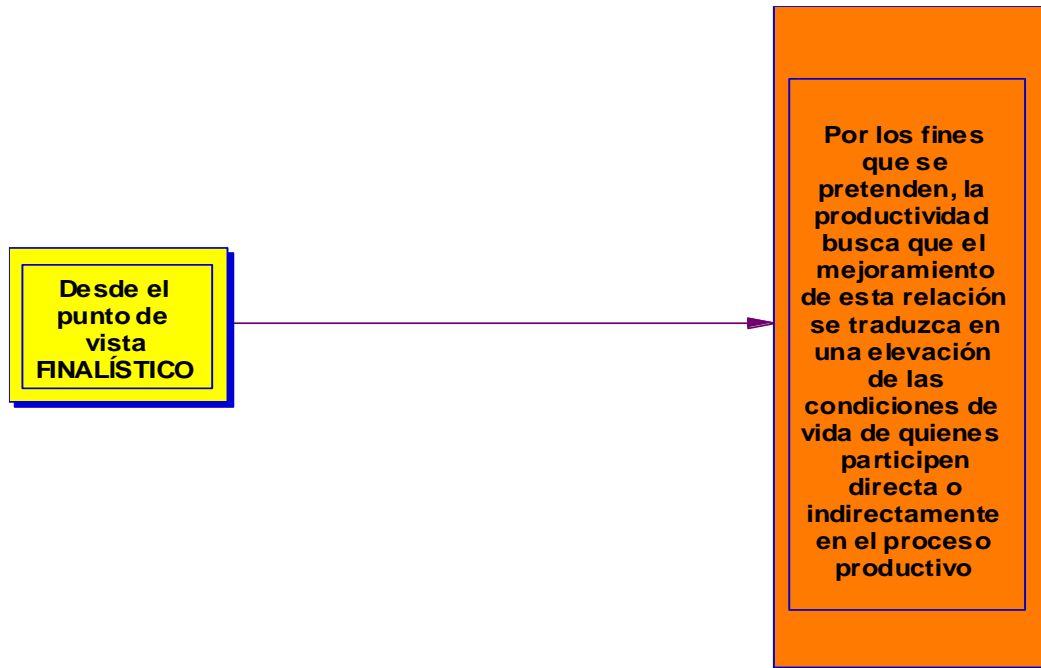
Desde el punto de vista FINALÍSTICO

Por los fines que se pretenden, la productividad busca que el mejoramiento de esta relación se traduzca en una elevación de las condiciones de vida de quienes participen directa o indirectamente en el proceso productivo